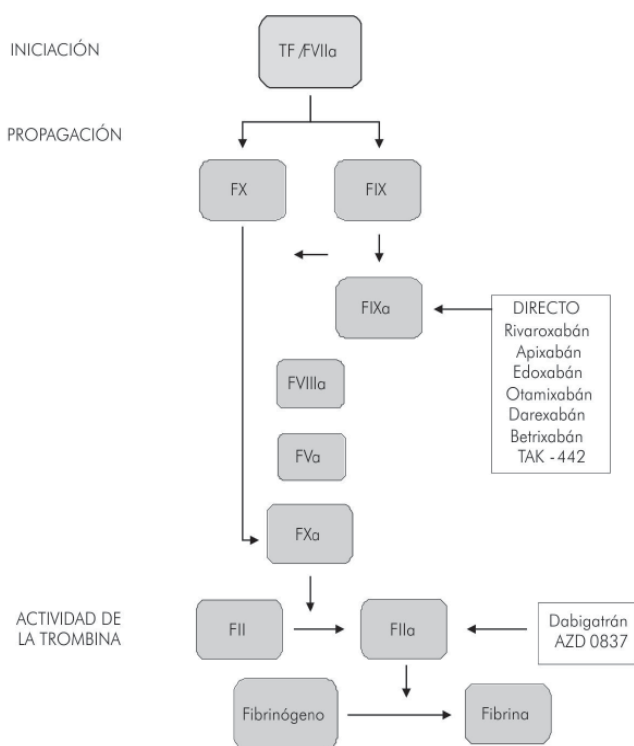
INICIACIÓN

TF /FVIIa

PROPAGACIÓN

FX

FIX

FIXa

DIRECTO
Rivaroxabán
Apixabán
Edoxabán
Otamixabán
Darexabán
Betrixabán
TAK -442

FVIIIa

FVa

FXa

ACTIVIDAD DE LA TROMBINA

FII

FIIa

Dabigatrán
AZD 0837

Fibrinógeno

Fibrina